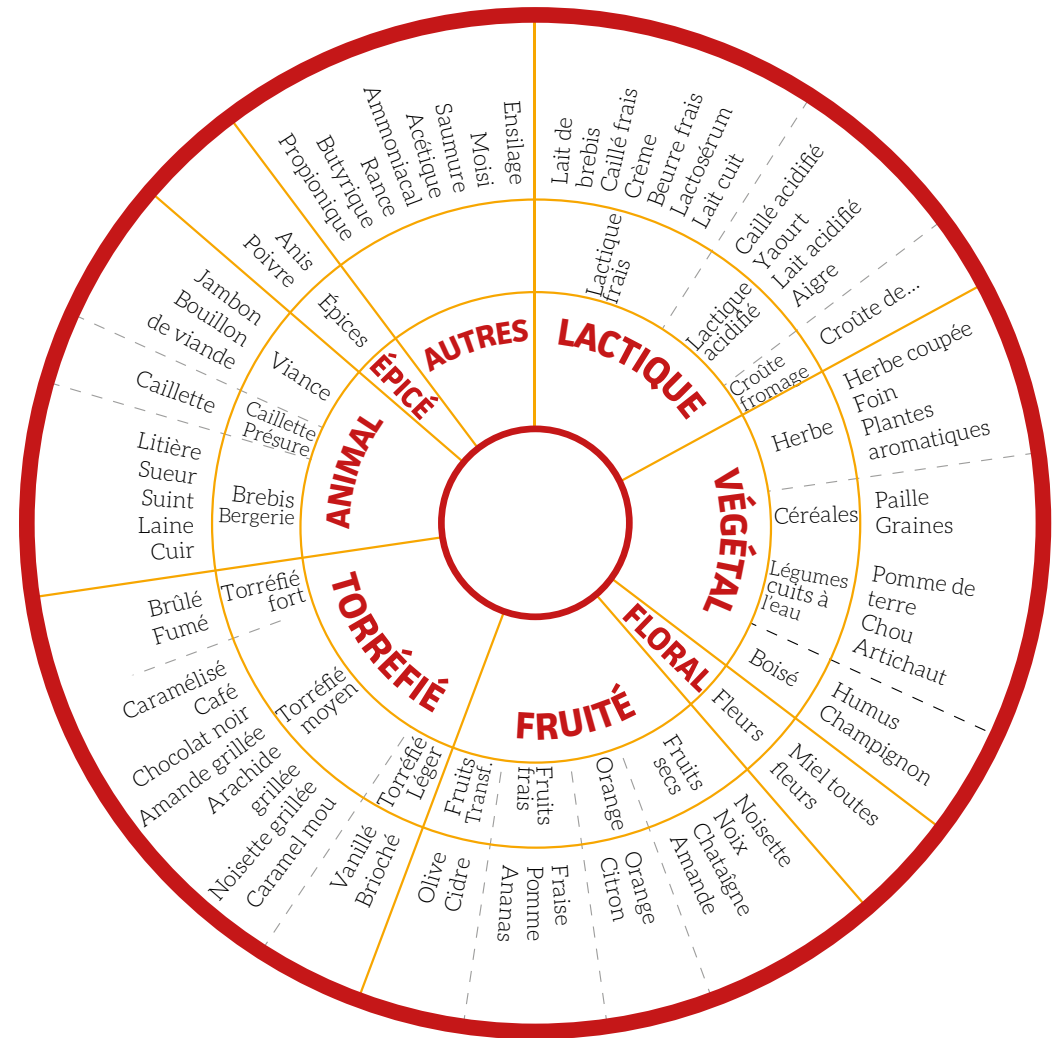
LACTIQUE
Lactique frais
Lait de brebis
Caillé frais
Crème
Beurre frais
Lactosérum
Lait cuit
Lactique acidifié
Caillé acidifié
Yaourt
Lait acidifié
Aigre
Croûte fromage
Croûte de...

VÉGÉTAL
Herbe
Herbe coupée
Foin
Plantes aromatiques
Céréales
Paille
Graines
Légumes cuits à l'eau
Pomme de terre
Chou
Artichaut
Boisé
Humus
Champignon

FLORAL
Fleurs
Miel toutes fleurs

FRUITÉ
Fruits secs
Noisette
Noix
Chataîgne
Amande
Orange
Orange
Citron
Fruits frais
Fraise
Pomme
Ananas
Fruits Transf.
Olive
Cidre

TORRÉFIÉ
Torréfié Léger
Vanillé
Brioché
Torréfié moyen
Caramélisé
Café
Chocolat noir
Amande grillée
Arachide grillée
Noisette grillée
Caramel mou
Torréfié fort
Brûlé
Fumé

ANIMAL
Brebis
Bergerie
Litière
Sueur
Suint
Laine
Cuir
Caillette
Présure
Caillette
Viande
Jambon
Bouillon de viande

ÉPICÉ
Épices
Anis
Poivre

AUTRES
Ensilage
Moisi
Saumure
Acétique
Ammoniacal
Rance
Butyrique
Propionique